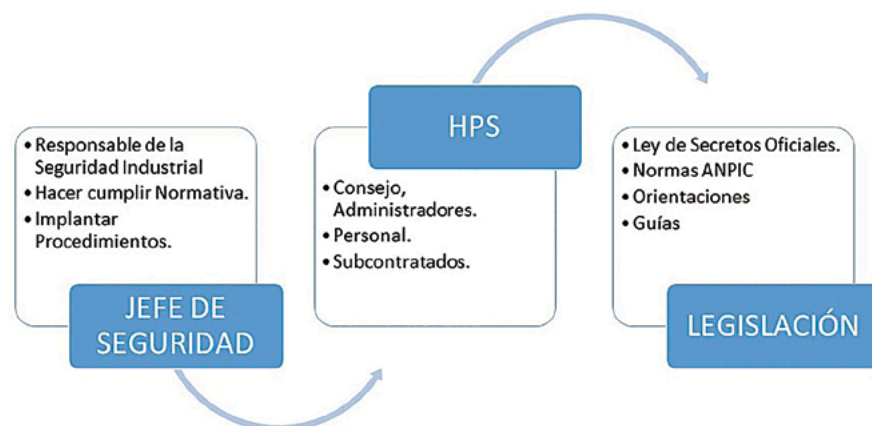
• Responsable de la Seguridad Industrial
• Hacer cumplir Normativa.
• Implantar Procedimientos.

JEFE DE SEGURIDAD

HPS

• Consejo, Administradores.
• Personal.
• Subcontratados.

• Ley de Secretos Oficiales.
• Normas ANPIC
• Orientaciones
• Guías

LEGISLACIÓN